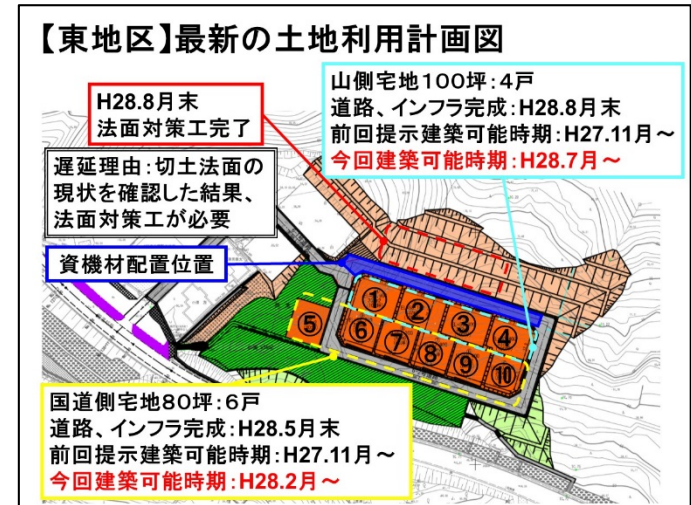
【東地区】最新の土地利用計画図

H28.8月末
法面対策工完了

山側宅地100坪:4戸
道路、インフラ完成:H28.8月末
前回提示建築可能時期:H27.11月~
今回建築可能時期:H28.7月~

遅延理由:切土法面の現状を確認した結果、法面対策工が必要

資機材配置位置

①
②
③
④
⑤
⑥
⑦
⑧
⑨
⑩

国道側宅地80坪:6戸
道路、インフラ完成:H28.5月末
前回提示建築可能時期:H27.11月~
今回建築可能時期:H28.2月~